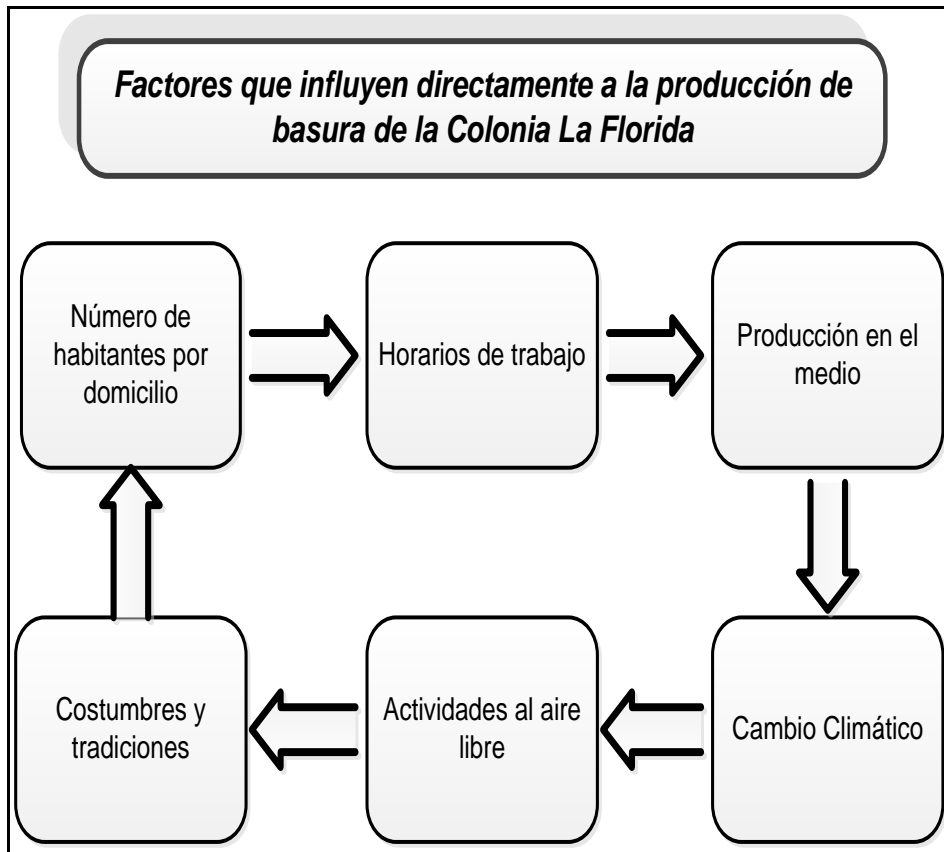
Factores que influyen directamente a la producción de basura de la Colonia La Florida

Número de habitantes por domicilio

Horarios de trabajo

Producción en el medio

Cambio Climático

Actividades al aire libre

Costumbres y tradiciones